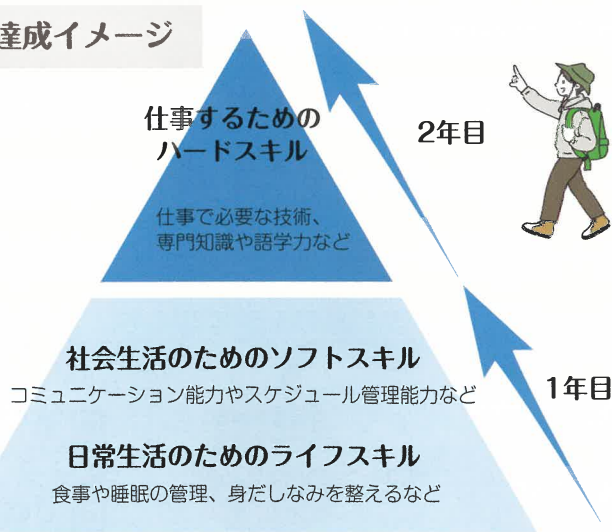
達成イメージ

仕事するための
ハードスキル

仕事で必要な技術、
専門知識や語学力など

2年目

社会生活のためのソフトスキル

コミュニケーション能力やスケジュール管理能力など

1年目

日常生活のためのライフスキル

食事や睡眠の管理、身だしなみを整えるなど